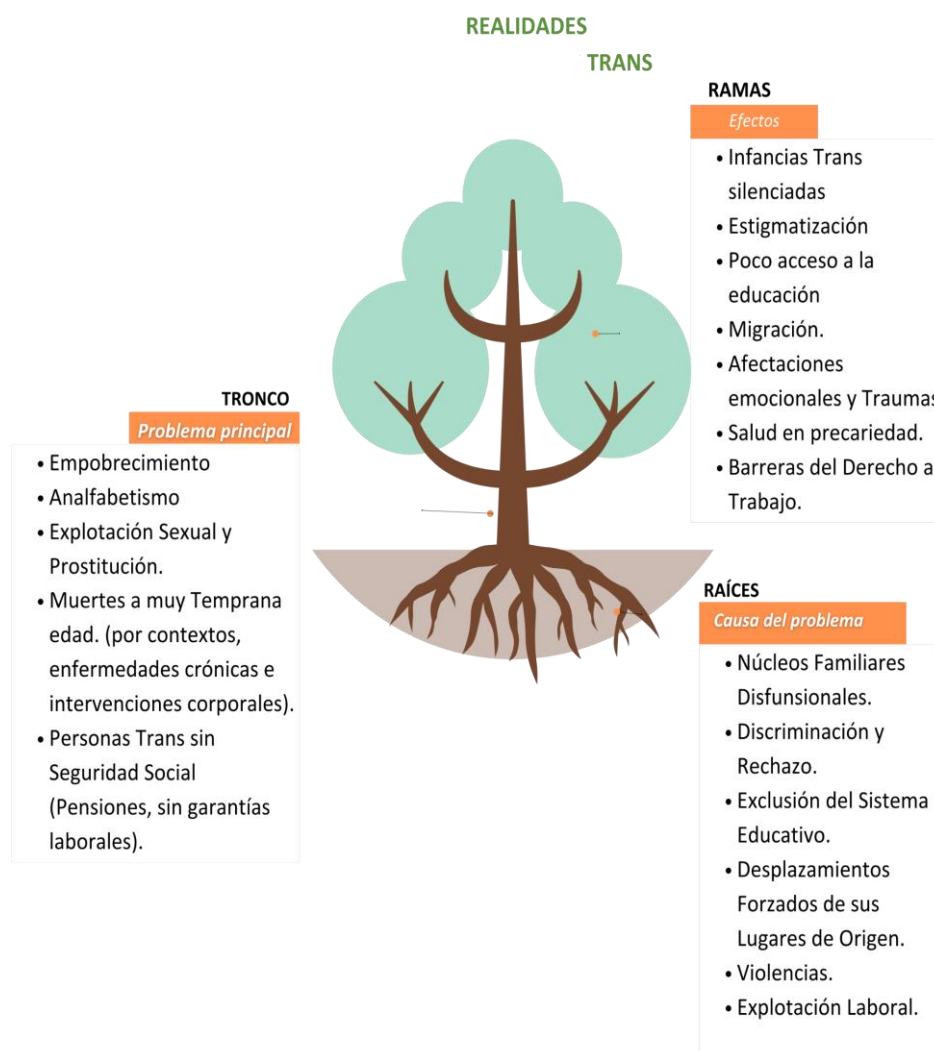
REALIDADES
TRANS

RAMAS
Efectos
• Infancias Trans silenciadas
• Estigmatización
• Poco acceso a la educación
• Migración.
• Afectaciones emocionales y Traumas
• Salud en precariedad.
• Barreras del Derecho a Trabajo.

TRONCO
Problema principal
• Empobrecimiento
• Analfabetismo
• Explotación Sexual y Prostitución.
• Muertes a muy Temprana edad. (por contextos, enfermedades crónicas e intervenciones corporales).
• Personas Trans sin Seguridad Social (Pensiones, sin garantías laborales).

RAÍCES
Causa del problema
• Núcleos Familiares Disfunsionales.
• Discriminación y Rechazo.
• Exclusión del Sistema Educativo.
• Desplazamientos Forzados de sus Lugares de Origen.
• Violencias.
• Explotación Laboral.